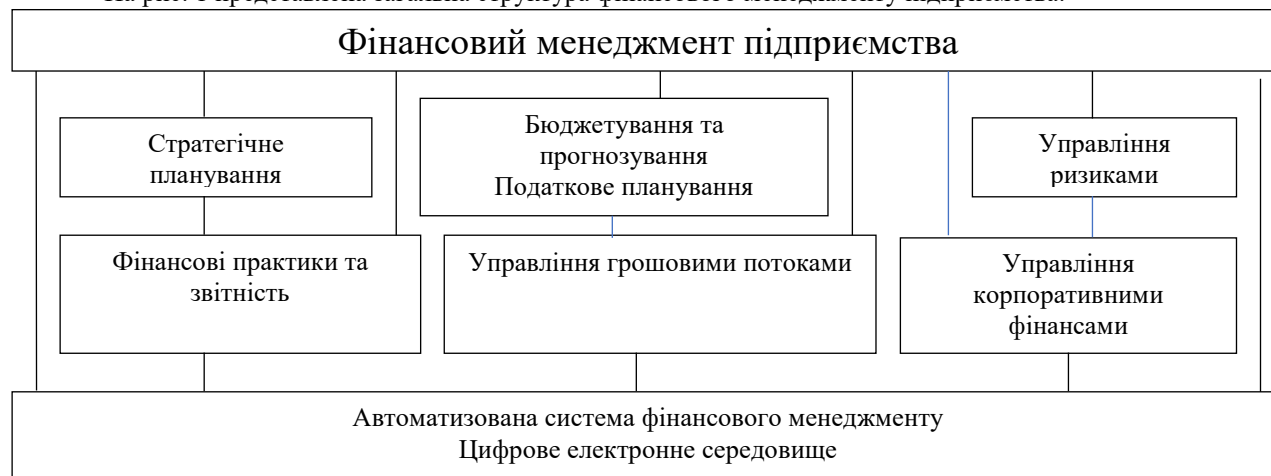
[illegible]

Фінансовий менеджмент підприємства

Стратегічне планування

Бюджетування та прогнозування
Податкове планування

Управління ризиками

Фінансові практики та звітність

Управління грошовими потоками

Управління корпоративними фінансами

Автоматизована система фінансового менеджменту
Цифрове електронне середовище